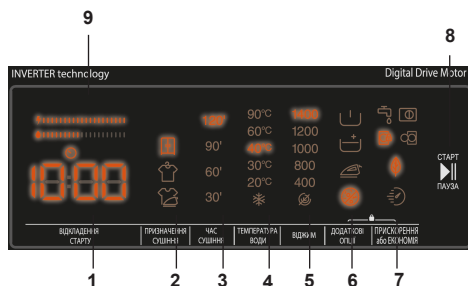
9

8

INVERTER technology

Digital Drive Motor

120'

90°C

1400

90'

60°C

1200

60'

40°C

1000

30°C

800

30'

20°C

400

10:00

СТАРТ

ПАУЗА

ВІДКЛАДЕННЯ СТАРТУ

ПРИЗНАЧЕННЯ СУШІННЯ

ЧАС СУШІННЯ

ТЕМПЕРАТУРА ВОДИ

ВІДЖИМ

ДОДАТКОВІ ОПЦІЇ

ПРИСКОРЕННЯ або ЕКОНОМІЯ

1

2

3

4

5

6

7